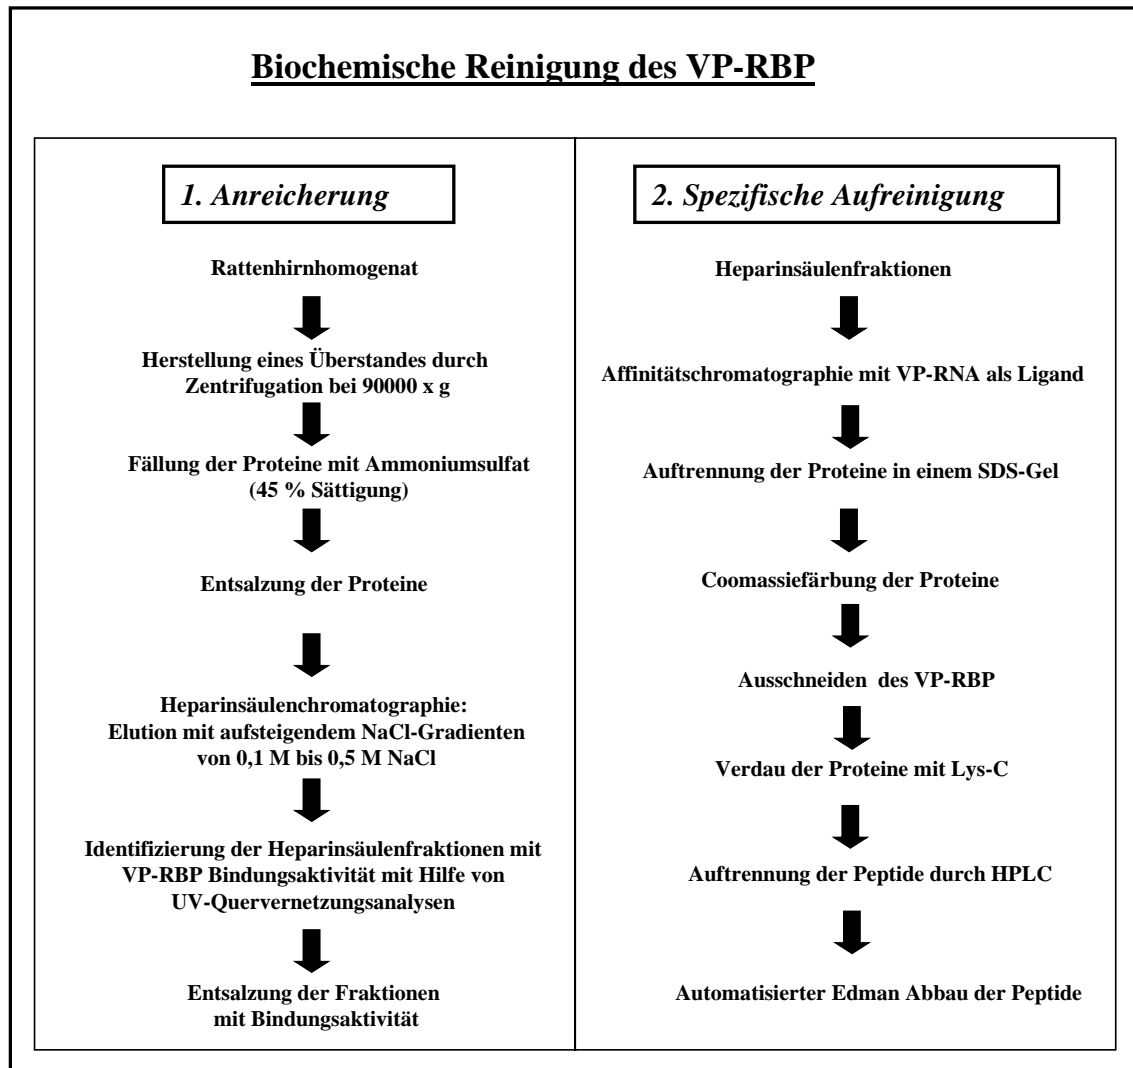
Biochemische Reinigung des VP-RBP

1. Anreicherung

Rattenhirnhomogenat

Herstellung eines Überstandes durch Zentrifugation bei 90000 x g

Fällung der Proteine mit Ammoniumsulfat (45 % Sättigung)

Entsalzung der Proteine

Heparinsäulenchromatographie: Elution mit aufsteigendem NaCl-Gradienten von 0,1 M bis 0,5 M NaCl

Identifizierung der Heparinsäulenfraktionen mit VP-RBP Bindungsaktivität mit Hilfe von UV-Quervernetzungsanalysen

Entsalzung der Fraktionen mit Bindungsaktivität

2. Spezifische Aufreinigung

Heparinsäulenfraktionen

Affinitätschromatographie mit VP-RNA als Ligand

Auftrennung der Proteine in einem SDS-Gel

Coomassiefärbung der Proteine

Ausschneiden des VP-RBP

Verdau der Proteine mit Lys-C

Auftrennung der Peptide durch HPLC

Automatisierter Edman Abbau der Peptide